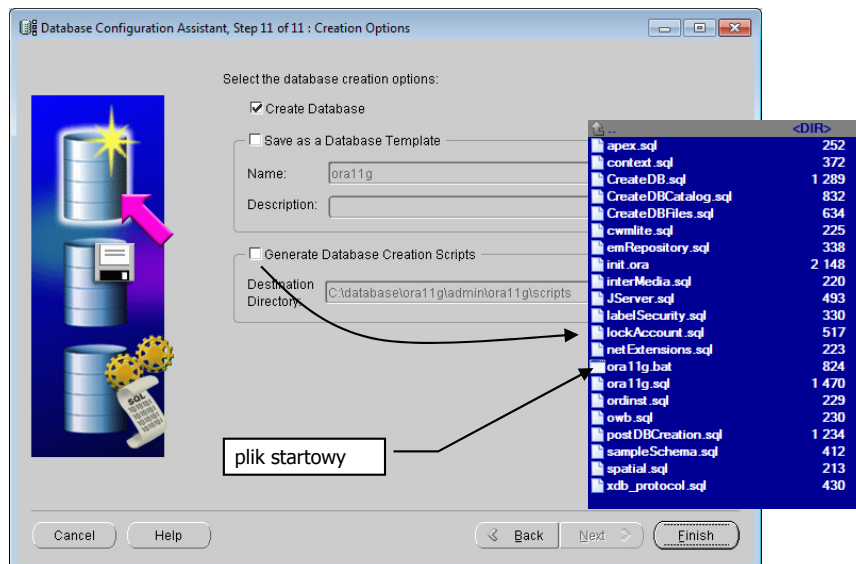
Database Configuration Assistant, Step 11 of 11 : Creation Options

Select the database creation options:

Create Database

Save as a Database Template

Name: ora11g

Description:

Generate Database Creation Scripts

Destination Directory: C:\database\ora11g\admin\ora11g\scripts

| .. | <DIR> |
|---|---|
| apex.sql | 252 |
| context.sql | 372 |
| CreateDB.sql | 1 289 |
| CreateDBCatalog.sql | 832 |
| CreateDBFiles.sql | 634 |
| cwmlite.sql | 225 |
| emRepository.sql | 338 |
| init.ora | 2 148 |
| interMedia.sql | 220 |
| JServer.sql | 493 |
| labelSecurity.sql | 330 |
| lockAccount.sql | 517 |
| netExtensions.sql | 223 |
| ora11g.bat | 824 |
| ora11g.sql | 1 470 |
| ordinst.sql | 229 |
| owb.sql | 230 |
| postDBCreation.sql | 1 234 |
| sampleSchema.sql | 412 |
| spatial.sql | 213 |
| xdb_protocol.sql | 430 |

plik startowy

Cancel Help Back Next Finish